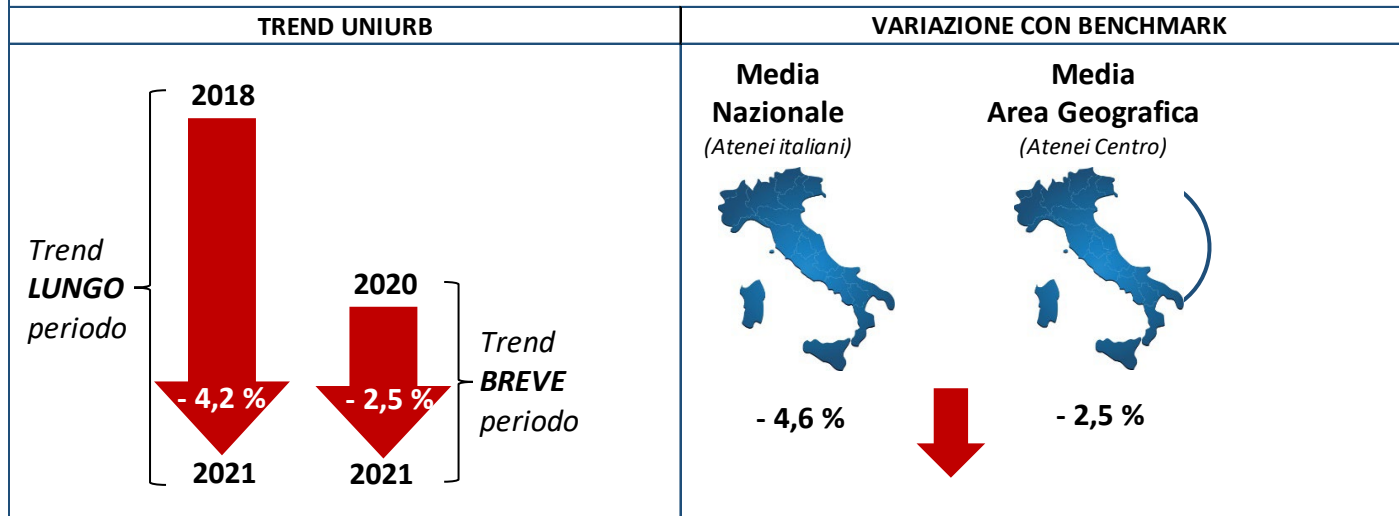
TREND UNIURB

VARIAZIONE CON BENCHMARK

2018

Trend
LUNGO
periodo

- 4,2 %

2021

2020

- 2,5 %

2021

Trend
BREVE
periodo

Media
Nazionale
(Atenei italiani)

- 4,6 %

Media
Area Geografica
(Atenei Centro)

- 2,5 %